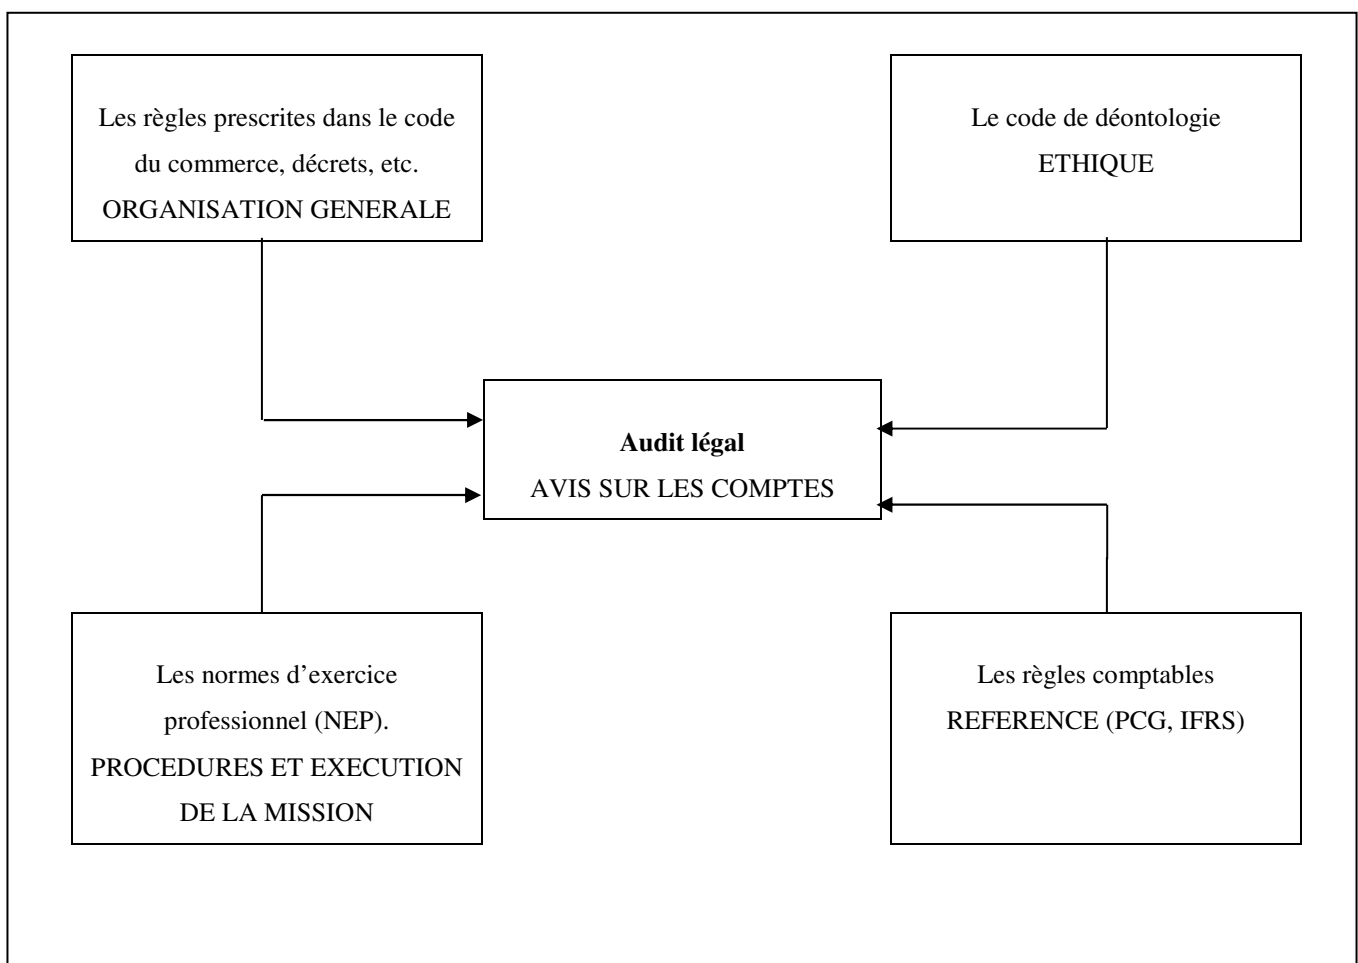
Les règles prescrites dans le code du commerce, décrets, etc.
ORGANISATION GENERALE

Le code de déontologie
ETHIQUE

**Audit légal**
AVIS SUR LES COMPTES

Les normes d'exercice professionnel (NEP).
PROCEDURES ET EXECUTION DE LA MISSION

Les règles comptables
REFERENCE (PCG, IFRS)